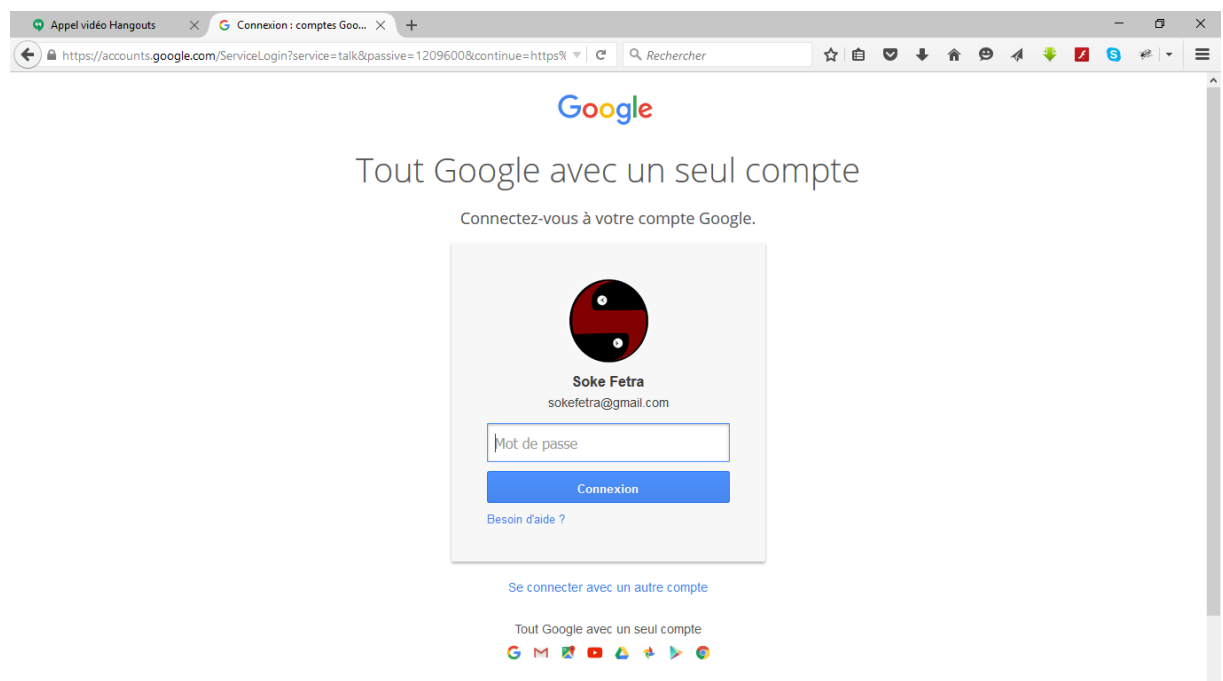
Appel vidéo Hangouts
Connexion : comptes Goo...
https://accounts.google.com/ServiceLogin?service=talk&passive=1209600&continue=https%
Rechercher

Google

Tout Google avec un seul compte

Connectez-vous à votre compte Google.

Soke Fetra
sokefetra@gmail.com
Mot de passe
Connexion
Besoin d'aide ?

Se connecter avec un autre compte

Tout Google avec un seul compte